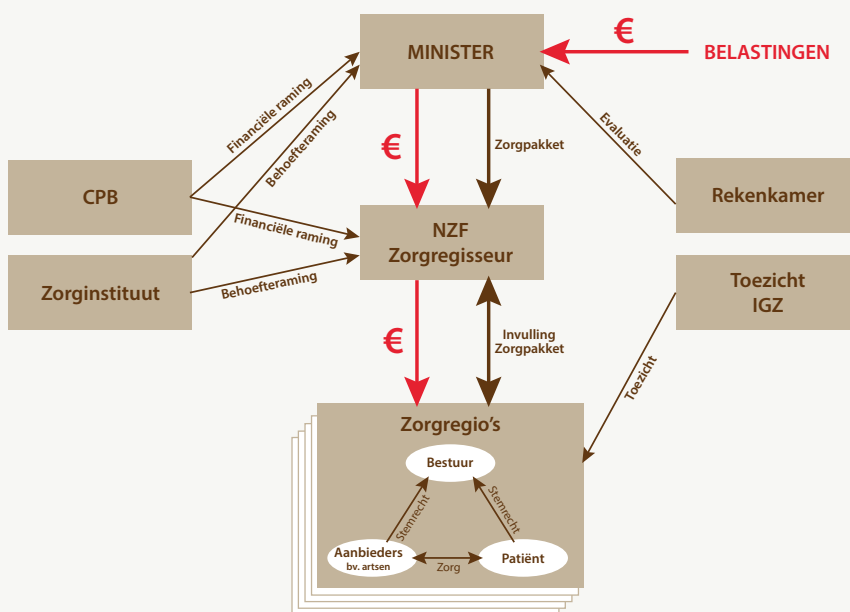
MINISTER

€

BELASTINGEN

Financiële raming

Behoefteraming

€

Zorgpakket

Evaluatie

CPB

Financiële raming

NZF
Zorgregisseur

Rekenkamer

Zorginstituut

Behoefteraming

Toezicht
IGZ

€

Invulling
Zorgpakket

Toezicht

Zorgregio's

Bestuur

Stemrecht

Stemrecht

Aanbieders
bv. artsen

Zorg

Patiënt